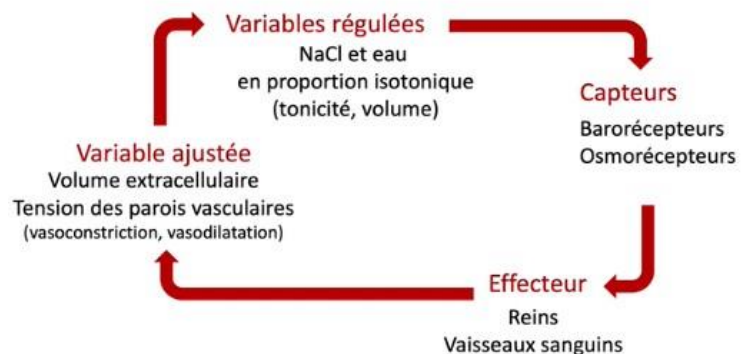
Variables régulées
NaCl et eau
en proportion isotonique
(tonicité, volume)

Capteurs
Barorécepteurs
Osmorécepteurs

Effecteur
Reins
Vaisseaux sanguins

Variable ajustée
Volume extracellulaire
Tension des parois vasculaires
(vasoconstriction, vasodilatation)